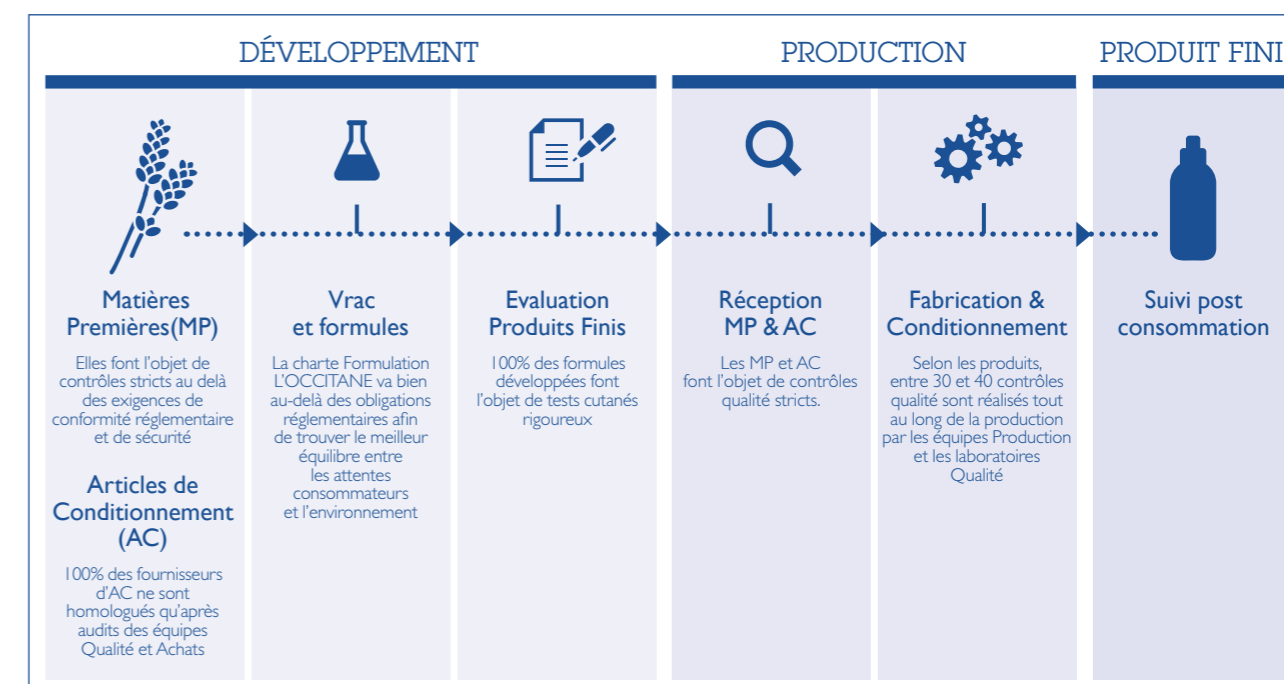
DÉVELOPPEMENT

PRODUCTION

PRODUIT FINI

Matières Premières(MP)

Elles font l'objet de contrôles stricts au delà des exigences de conformité réglementaire et de sécurité

Articles de Conditionnement (AC)

100% des fournisseurs d'AC ne sont homologués qu'après audits des équipes Qualité et Achats

Vrac et formules

La charte Formulation L'OCCITANE va bien au-delà des obligations réglementaires afin de trouver le meilleur équilibre entre les attentes consommateurs et l'environnement

Evaluation Produits Finis

100% des formules développées font l'objet de tests cutanés rigoureux

Réception MP & AC

Les MP et AC font l'objet de contrôles qualité stricts.

Fabrication & Conditionnement

Selon les produits, entre 30 et 40 contrôles qualité sont réalisés tout au long de la production par les équipes Production et les laboratoires Qualité

Suivi post consommation